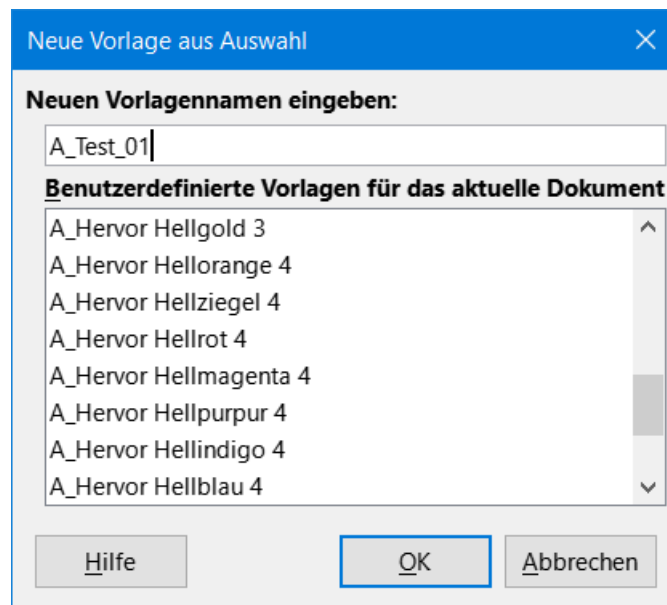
Neue Vorlage aus Auswahl

Neuen Vorlagennamen eingeben:

A_Test_01

Benutzerdefinierte Vorlagen für das aktuelle Dokument

A_Hervor Hellgold 3
A_Hervor Hellorange 4
A_Hervor Hellziegel 4
A_Hervor Hellrot 4
A_Hervor Hellmagenta 4
A_Hervor Hellpurpur 4
A_Hervor Hellindigo 4
A_Hervor Hellblau 4

Hilfe
OK
Abbrechen